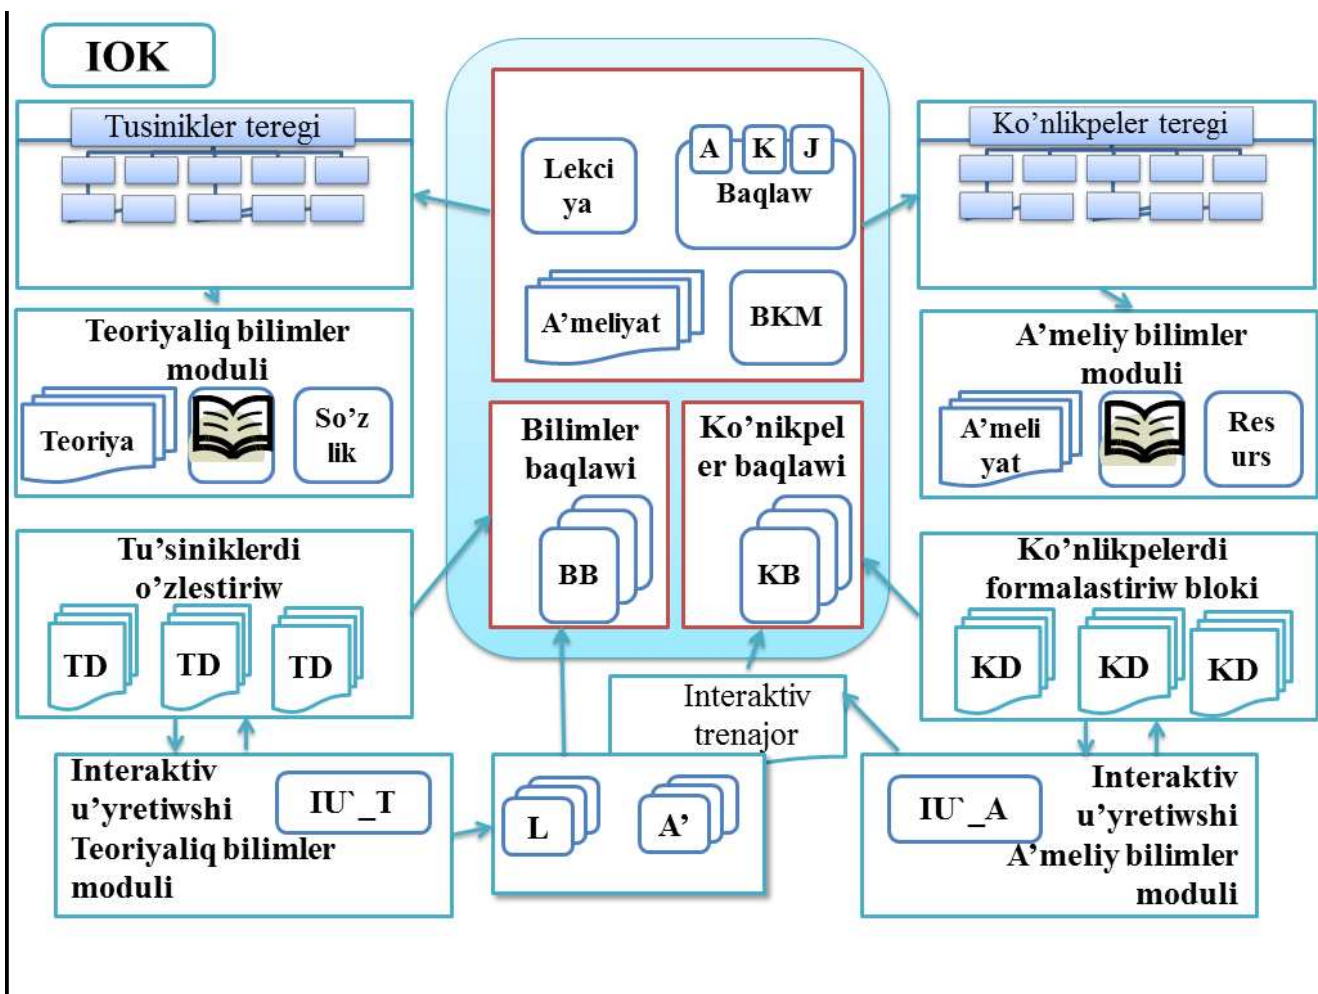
IOK

Tusinikler teregi

Teoriyaliq bilimler moduli

Teoriya

So'z lik

Tu'siniklerdi o'zlestiriw

TD

TD

TD

Interaktiv u'yretiwshi Teoriyaliq bilimler moduli

IU`_T

Lekci ya

A

K

J

Baqlaw

A'meliyat

BKM

Bilimler baqlawi

BB

Ko'nikpel er baqlawi

KB

Interaktiv trenajor

L

A'

Ko'nlikpeler teregi

A'meliy bilimler moduli

A'meli yat

Res urs

Ko'nlikpelerdi formalastiriw bloki

KD

KD

KD

IU`_A

Interaktiv u'yretiwshi A'meliy bilimler moduli